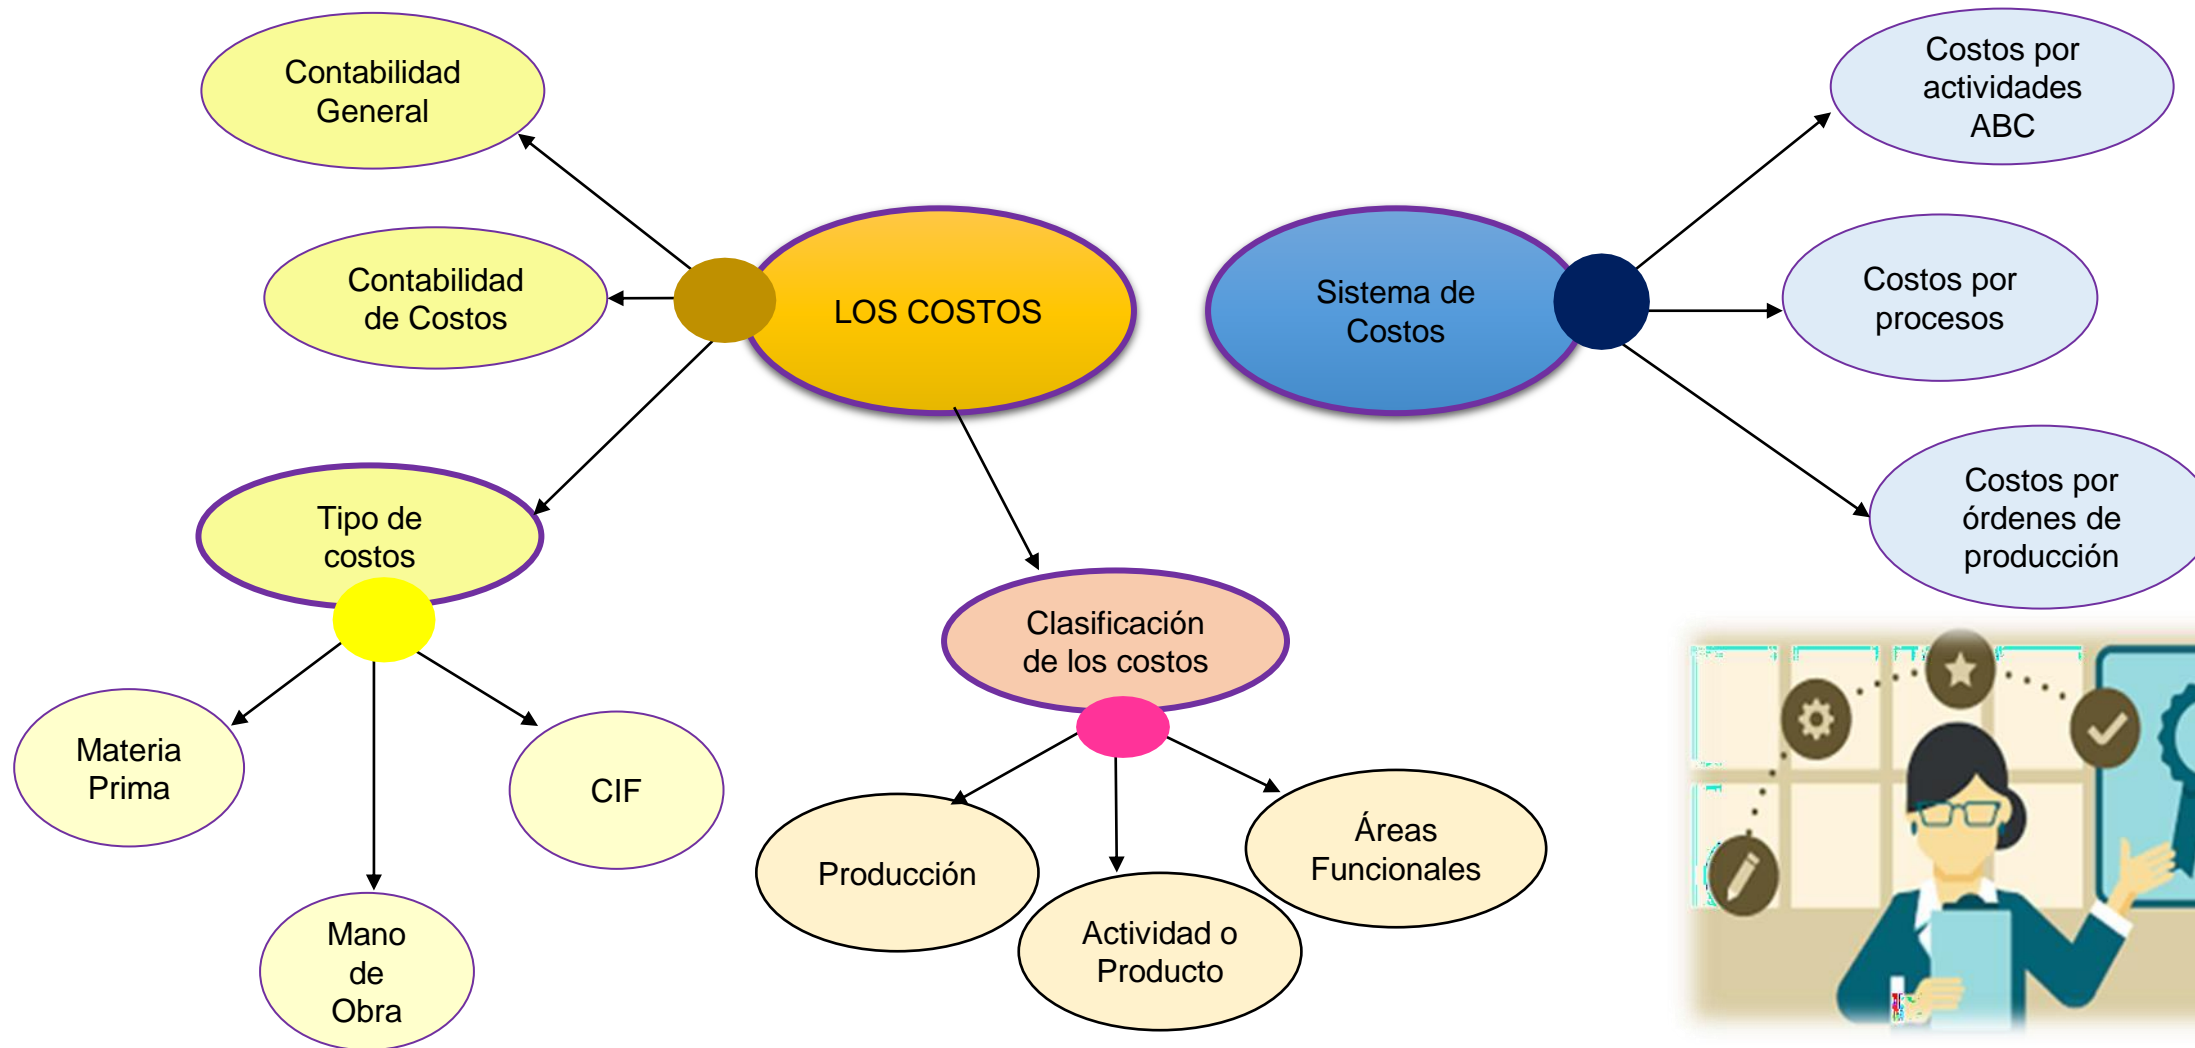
Contabilidad General

Contabilidad de Costos

LOS COSTOS

Tipo de costos

Materia Prima

CIF

Mano de Obra

Clasificación de los costos

Producción

Actividad o Producto

Áreas Funcionales

Sistema de Costos

Costos por actividades ABC

Costos por procesos

Costos por órdenes de producción